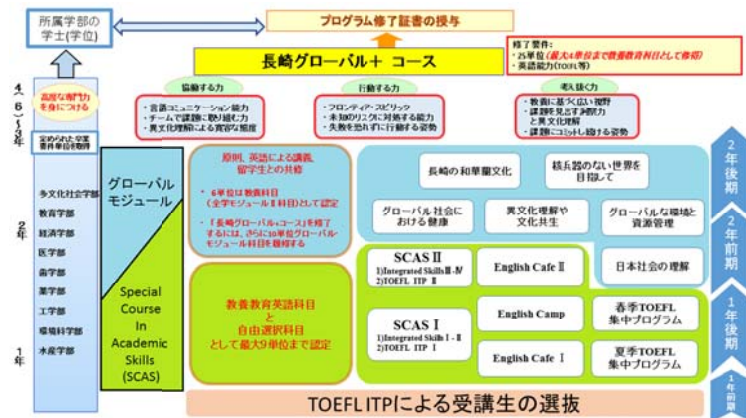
所属学部の学士(学位)

プログラム修了証書の授与

長崎グローバル+ コース

修了要件:
・25単位(最大4単位まで教養教育科目として修得)
・英語能力(TOEFL等)

協働する力
・言語コミュニケーション能力
・チームで課題に取り組む力
・異文化理解による寛容な態度

行動する力
・フロンティア・スピリット
・未知のリスクに対処する能力
・失敗を恐れずに行動する姿勢

考え抜く力
・教養に基づく広い視野
・課題を見出す洞察力と異文化理解
・課題にコミットし抜ける姿勢

4(6)~3年

高度な専門力を身につける

定められた卒業要件単位を取得

多文化社会学部
教育学部
経済学部
医学部
歯学部
薬学部
工学部
環境科学部
水産学部

2年

1年

グローバルモジュール

Special Course In Academic Skills (SCAS)

原則、英語による講義、留学生との共修

・6単位は教養科目(全学モジュールⅡ科目)として認定
・「長崎グローバル+コース」を修了するには、さらに10単位グローバルモジュール科目を履修する

長崎の和華蘭文化
核兵器のない世界を目指して
グローバル社会における健康
異文化理解や文化共生
グローバルな環境と資源管理
日本社会の理解

教養教育英語科目と自由選択科目として最大9単位まで認定

SCAS Ⅱ
1)Integrated Skills Ⅲ・Ⅳ
2)TOEFL ITP Ⅱ

English Cafe Ⅱ

SCAS Ⅰ
1)Integrated Skills Ⅰ・Ⅱ
2)TOEFL ITP Ⅰ

English Camp

English Cafe Ⅰ

春季TOEFL集中プログラム

夏季TOEFL集中プログラム

2年後期
2年前期
1年後期
1年前期

TOEFL ITPによる受講生の選抜